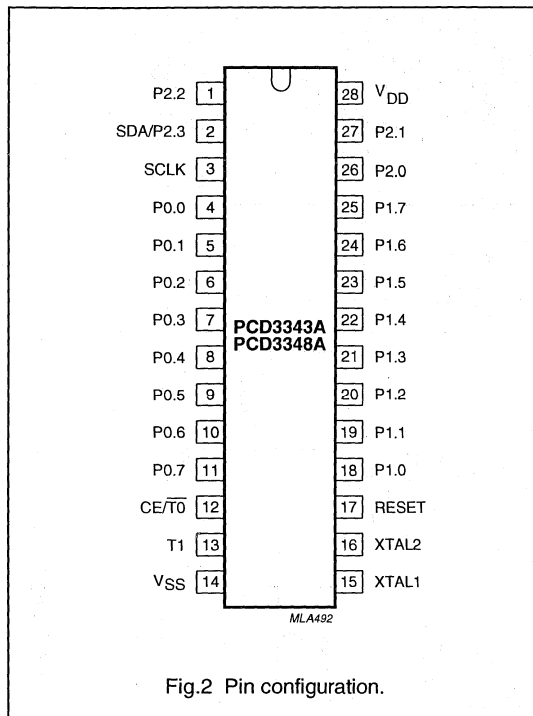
P2.2 1
SDA/P2.3 2
SCLK 3
P0.0 4
P0.1 5
P0.2 6
P0.3 7
P0.4 8
P0.5 9
P0.6 10
P0.7 11
CE/$\overline{T0}$ 12
T1 13
$V_{SS}$ 14

28 $V_{DD}$
27 P2.1
26 P2.0
25 P1.7
24 P1.6
23 P1.5
22 P1.4
21 P1.3
20 P1.2
19 P1.1
18 P1.0
17 RESET
16 XTAL2
15 XTAL1

PCD3343A
PCD3348A

MLA492

Fig.2 Pin configuration.